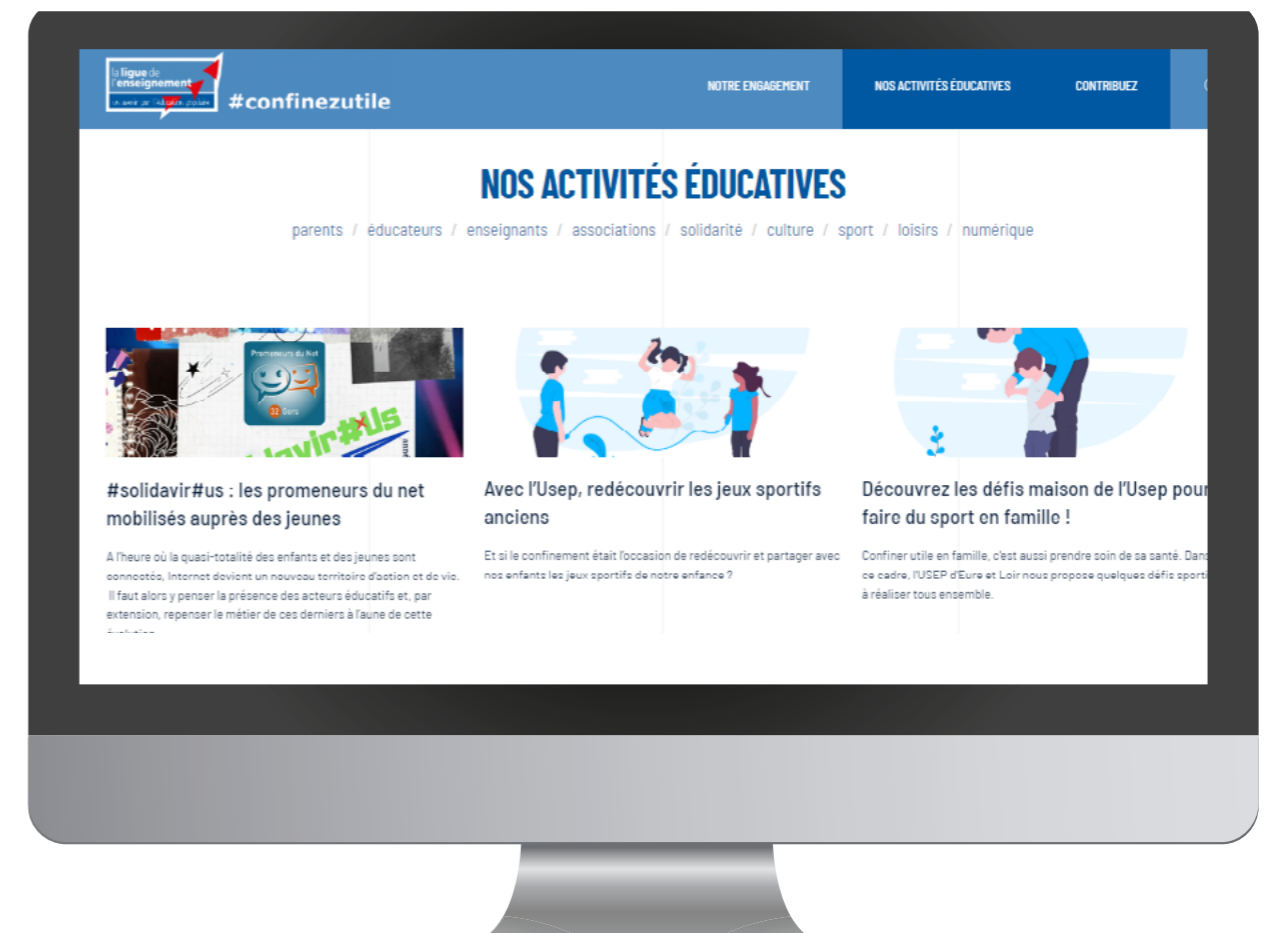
la ligue de l'enseignement
un avenir par l'éducation populaire

#confinezutile

NOTRE ENGAGEMENT
NOS ACTIVITÉS ÉDUCATIVES
CONTRIBUEZ

NOS ACTIVITÉS ÉDUCATIVES

parents / éducateurs / enseignants / associations / solidarité / culture / sport / loisirs / numérique

Promeneurs du Net
32 Gers
#solidavir#us

#solidavir#us : les promeneurs du net mobilisés auprès des jeunes

A l'heure où la quasi-totalité des enfants et des jeunes sont connectés, Internet devient un nouveau territoire d'action et de vie. Il faut alors y penser la présence des acteurs éducatifs et, par extension, repenser le métier de ces derniers à l'aune de cette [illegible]

Avec l'Usep, redécouvrir les jeux sportifs anciens

Et si le confinement était l'occasion de redécouvrir et partager avec nos enfants les jeux sportifs de notre enfance ?

Découvrez les défis maison de l'Usep pour faire du sport en famille !

Confiner utile en famille, c'est aussi prendre soin de sa santé. Dans ce cadre, l'USEP d'Eure et Loir nous propose quelques défis sporti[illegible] à réaliser tous ensemble.